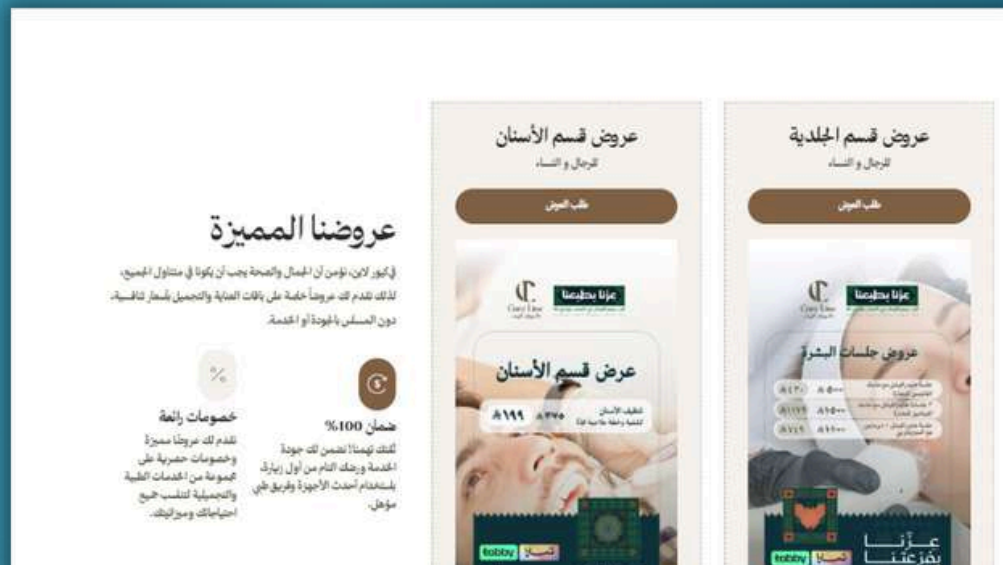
عروضنا المميزة

في كيور لاين، نؤمن أن الجمال والصحة يجب أن يكونا في متناول الجميع، لذلك نقدم لك عروضاً خاصة على باقات العناية والتجميل بأسعار تنافسية، دون المساس بالجودة أو الخدمة.

ضمان 100%

لأننا نهتم! نضمن لك جودة الخدمة ورضاك التام من أول زيارة، باستخدام أحدث الأجهزة وفريق طبي مؤهل.

خصومات رائعة

نقدم لك عروضاً مميزة وخصومات حصرية على مجموعة من الخدمات الطبية والتجميلية لتناسب جميع احتياجاتك وميزانيتك.

عروض قسم الأسنان

للرجال و النساء

طلب العرض

Cure Line

عزنا بطبعنا

عرض قسم الأسنان

تنظيف الأسنان

199

tabby

عروض قسم الجلدية

للرجال و النساء

طلب العرض

Cure Line

عزنا بطبعنا

عروض جلسات البشرة

عزنا بفزعتنا

tabby